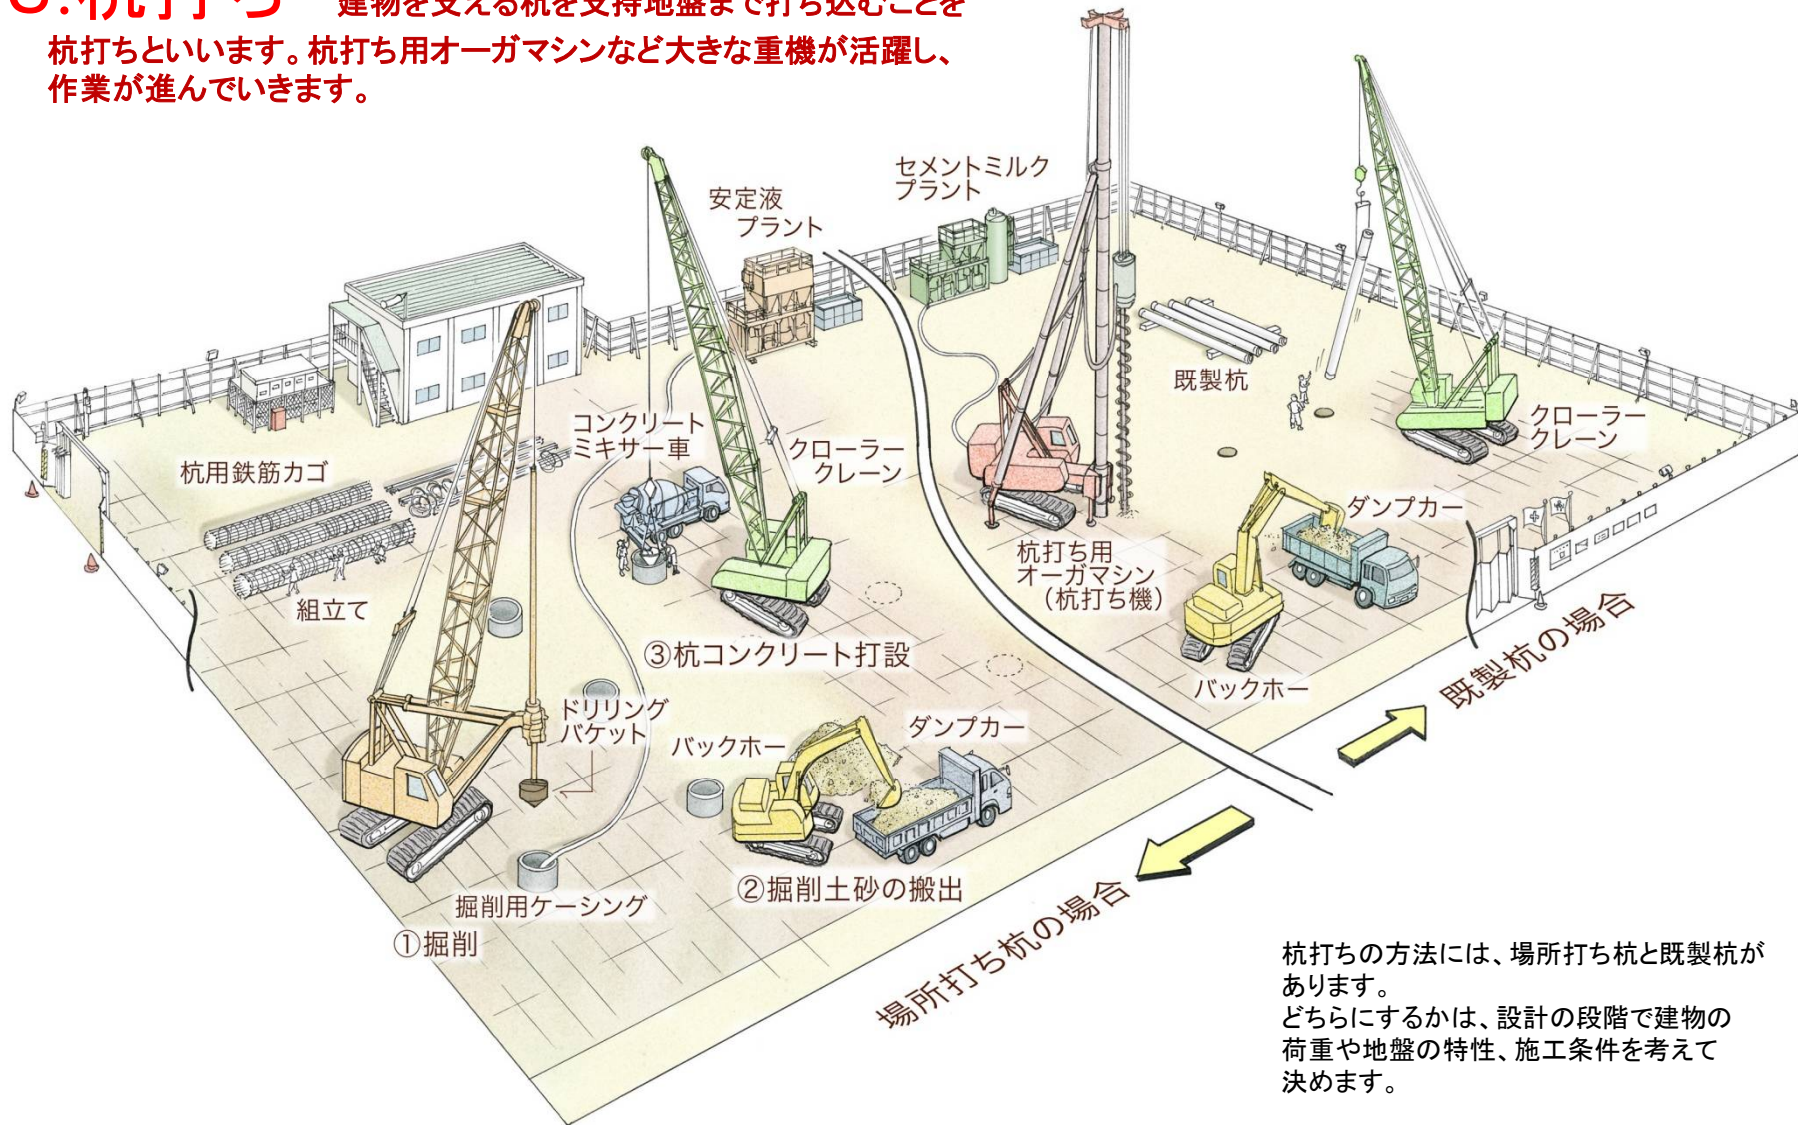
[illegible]杭打ち　建物を支える杭を支持地盤まで打ち込むことを杭打ちといいます。杭打ち用オーガマシンなど大きな重機が活躍し、作業が進んでいきます。

セメントミルクプラント

安定液プラント

既製杭

コンクリートミキサー車

クローラークレーン

クローラークレーン

杭用鉄筋カゴ

ダンプカー

杭打ち用オーガマシン（杭打ち機）

組立て

③杭コンクリート打設

既製杭の場合

バックホー

ドリリングバケット

ダンプカー

バックホー

②掘削土砂の搬出

掘削用ケーシング

①掘削

場所打ち杭の場合

杭打ちの方法には、場所打ち杭と既製杭があります。
どちらにするかは、設計の段階で建物の荷重や地盤の特性、施工条件を考えて決めます。